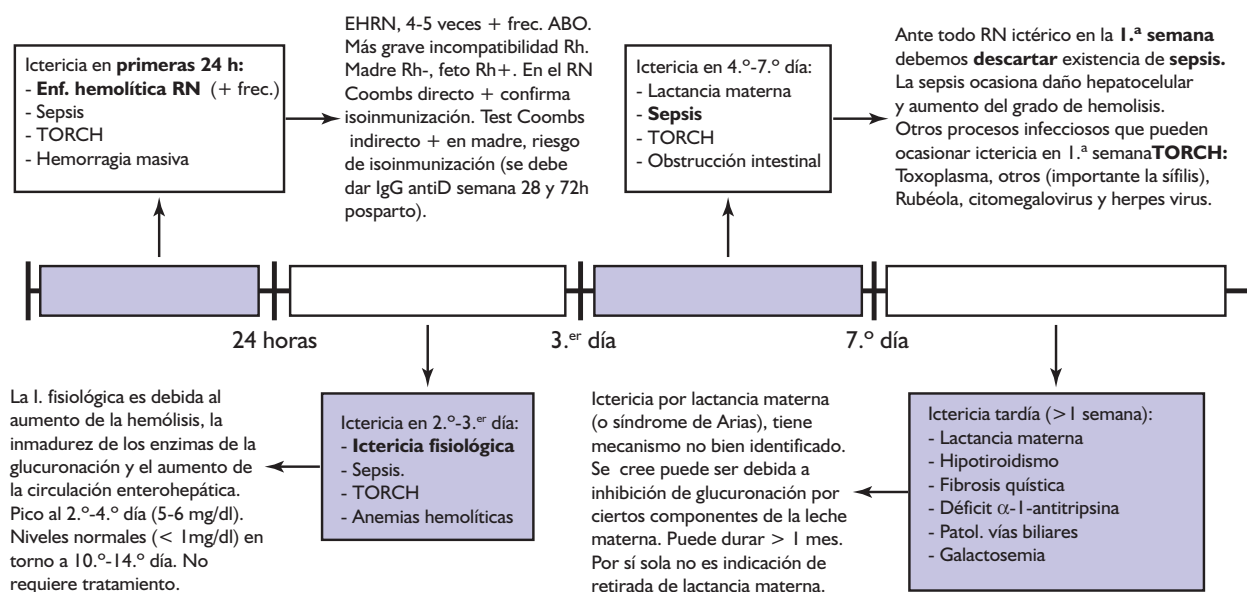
Ictericia en **primeras 24 h:**
- **Enf. hemolítica RN** (+ frec.)
- Sepsis
- TORCH
- Hemorragia masiva

EHRN, 4-5 veces + frec. ABO. Más grave incompatibilidad Rh. Madre Rh-, feto Rh+. En el RN Coombs directo + confirma isoinmunización. Test Coombs indirecto + en madre, riesgo de isoinmunización (se debe dar IgG antiD semana 28 y 72h posparto).

Ictericia en 4.º-7.º día:
- Lactancia materna
- **Sepsis**
- TORCH
- Obstrucción intestinal

Ante todo RN ictérico en la **1.ª semana** debemos **descartar** existencia de **sepsis.** La sepsis ocasiona daño hepatocelular y aumento del grado de hemolisis. Otros procesos infecciosos que pueden ocasionar ictericia en 1.ª semana**TORCH:** Toxoplasma, otros (importante la sífilis), Rubéola, citomegalovirus y herpes virus.

24 horas

3.$^{er}$ día

7.º día

La I. fisiológica es debida al aumento de la hemólisis, la inmadurez de los enzimas de la glucuronación y el aumento de la circulación enterohepática. Pico al 2.º-4.º día (5-6 mg/dl). Niveles normales (< 1mg/dl) en torno a 10.º-14.º día. No requiere tratamiento.

Ictericia en 2.º-3.$^{er}$ día:
- **Ictericia fisiológica**
- Sepsis.
- TORCH
- Anemias hemolíticas

Ictericia por lactancia materna (o síndrome de Arias), tiene mecanismo no bien identificado. Se cree puede ser debida a inhibición de glucuronación por ciertos componentes de la leche materna. Puede durar > 1 mes. Por sí sola no es indicación de retirada de lactancia materna.

Ictericia tardía (> 1 semana):
- Lactancia materna
- Hipotiroidismo
- Fibrosis quística
- Déficit $\alpha$-1-antitripsina
- Patol. vías biliares
- Galactosemia